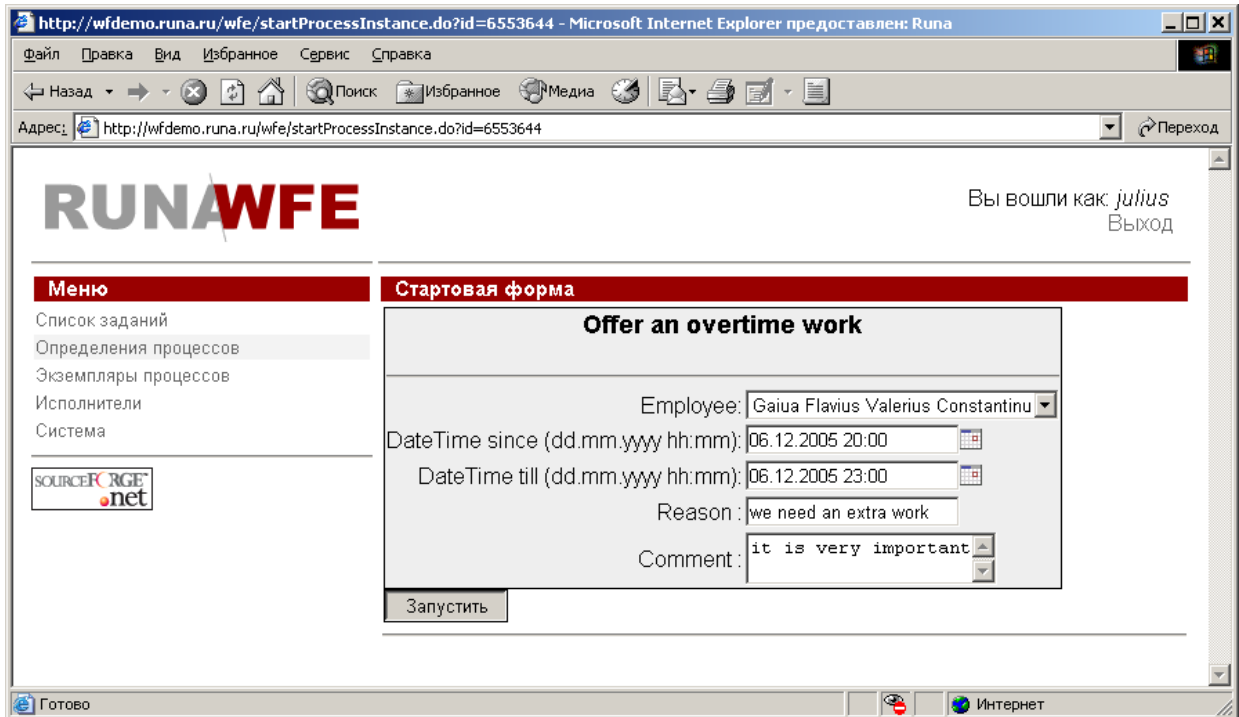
http://wfdemo.runa.ru/wfe/startProcessInstance.do?id=6553644 - Microsoft Internet Explorer предоставлен: Runa

Файл Правка Вид Избранное Сервис Справка

Назад Поиск Избранное Медиа

Адрес: http://wfdemo.runa.ru/wfe/startProcessInstance.do?id=6553644 Переход

RUNAWFE

Вы вошли как: *julius*
Выход

Меню
Список заданий
Определения процессов
Экземпляры процессов
Исполнители
Система

SOURCEFORGE.net

Стартовая форма

Offer an overtime work

Employee: Gaiua Flavius Valerius Constantinu
DateTime since (dd.mm.yyyy hh:mm): 06.12.2005 20:00
DateTime till (dd.mm.yyyy hh:mm): 06.12.2005 23:00
Reason : we need an extra work
Comment : it is very important

Запустить

Готово
Интернет